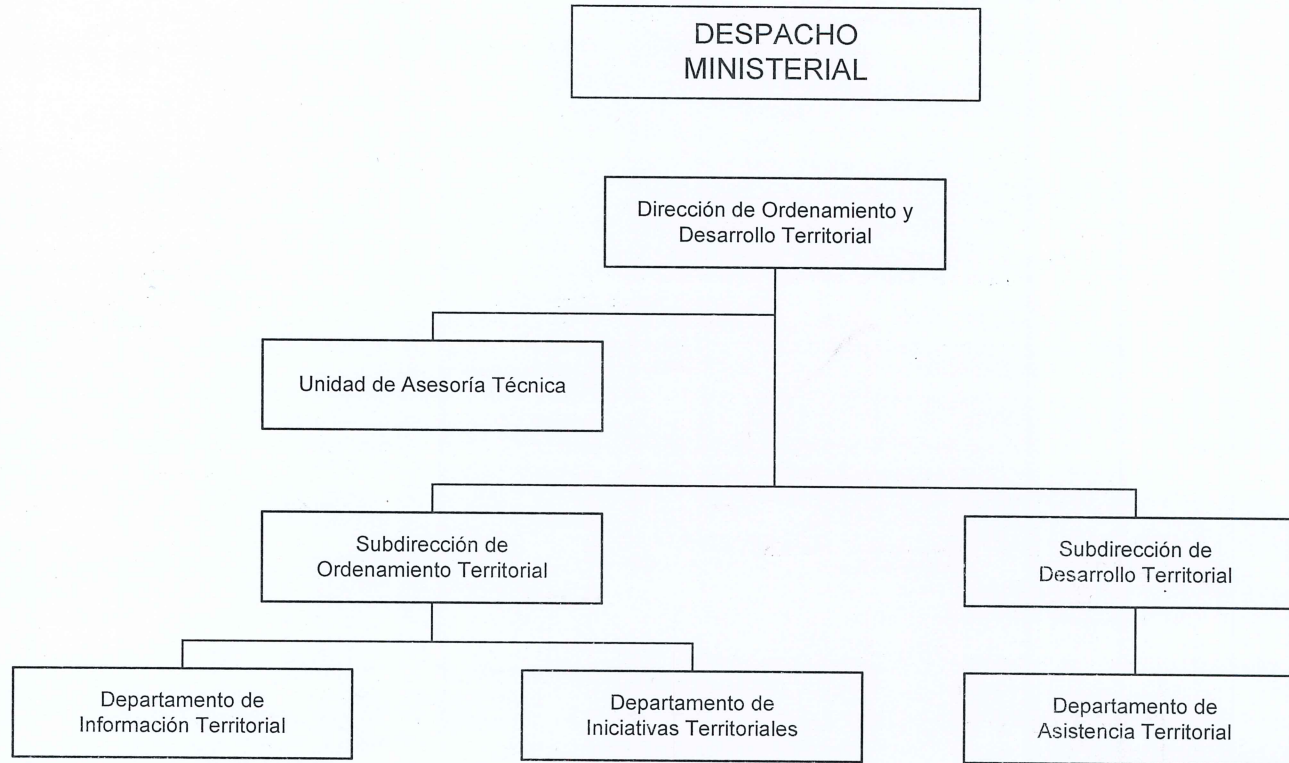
DESPACHO MINISTERIAL

Dirección de Ordenamiento y Desarrollo Territorial

Unidad de Asesoría Técnica

Subdirección de Ordenamiento Territorial

Subdirección de Desarrollo Territorial

Departamento de Información Territorial

Departamento de Iniciativas Territoriales

Departamento de Asistencia Territorial